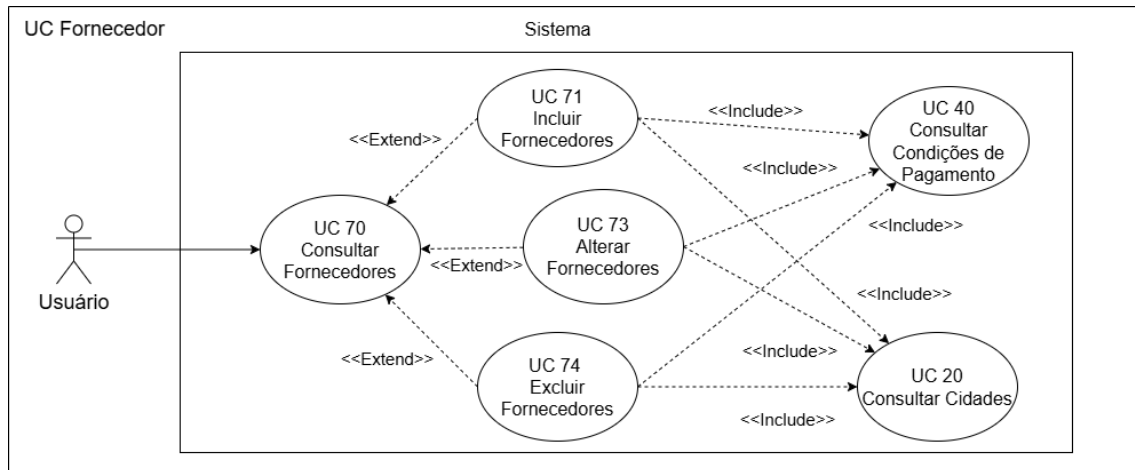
UC Fornecedor

Sistema

UC 71
Incluir
Fornecedores

<<Include>>

UC 40
Consultar
Condições de
Pagamento

<<Extend>>

<<Include>>

UC 70
Consultar
Fornecedores

UC 73
Alterar
Fornecedores

<<Include>>

<<Extend>>

Usuário

<<Include>>

<<Extend>>

<<Include>>

UC 74
Excluir
Fornecedores

UC 20
Consultar Cidades

<<Include>>